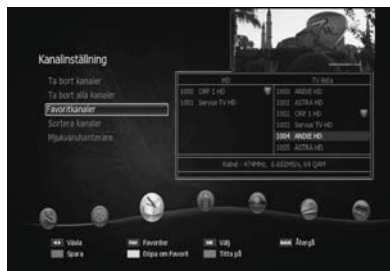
Kanalinställning

Ta bort kanaler
Ta bort alla kanaler
Favoritkanaler
Sortera kanaler
Mjukvaruhanterare

| HD | TV-lista |
|---|---|
| 1000 ORF 1 HD | 1000 ANIXE HD |
| 1001 Servus TV HD | 1001 ASTRA HD |
| | 1002 ORF 1 HD |
| | 1003 Servus TV HD |
| | 1004 ANIXE HD |
| | 1005 ASTRA HD |

Kabel - 474MHz, 6.900MS/s, 64 QAM

Välja
Spara
Favoriter
Döpa om Favorit
Välj
Titta på
Återgå